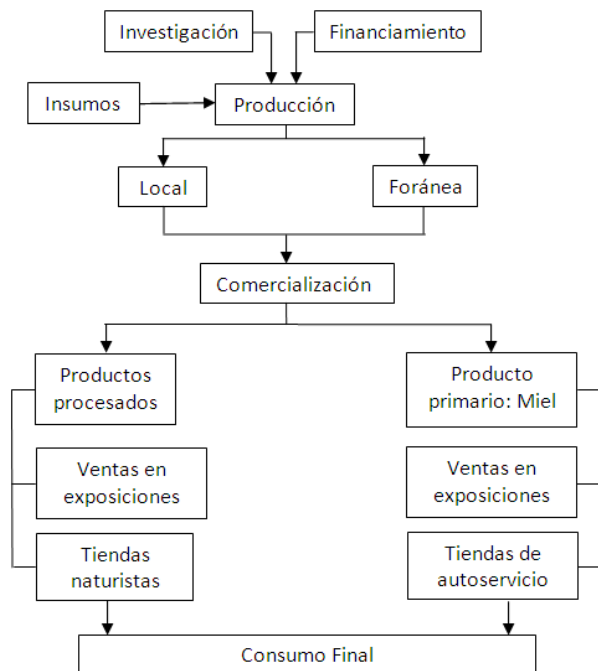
Investigación

Financiamiento

Insumos

Producción

Local

Foránea

Comercialización

Productos procesados

Producto primario: Miel

Ventas en exposiciones

Ventas en exposiciones

Tiendas naturistas

Tiendas de autoservicio

Consumo Final